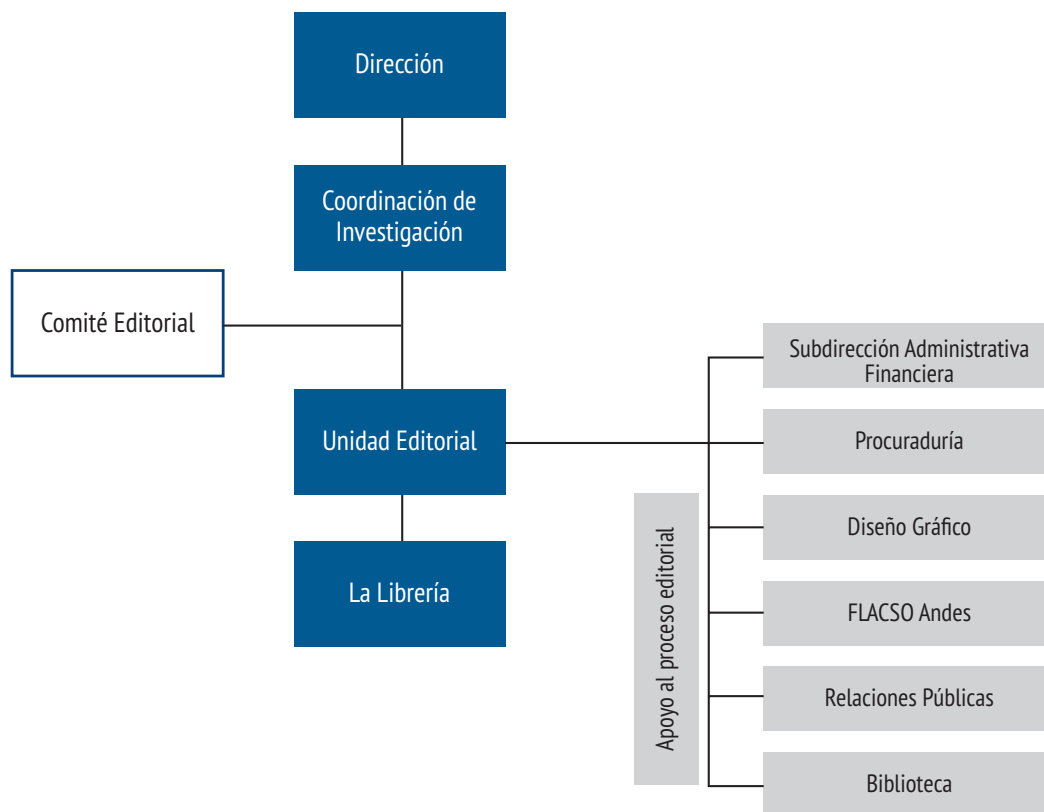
Dirección

Coordinación de Investigación

Comité Editorial

Unidad Editorial

La Librería

Apoyo al proceso editorial

Subdirección Administrativa Financiera

Procuraduría

Diseño Gráfico

FLACSO Andes

Relaciones Públicas

Biblioteca